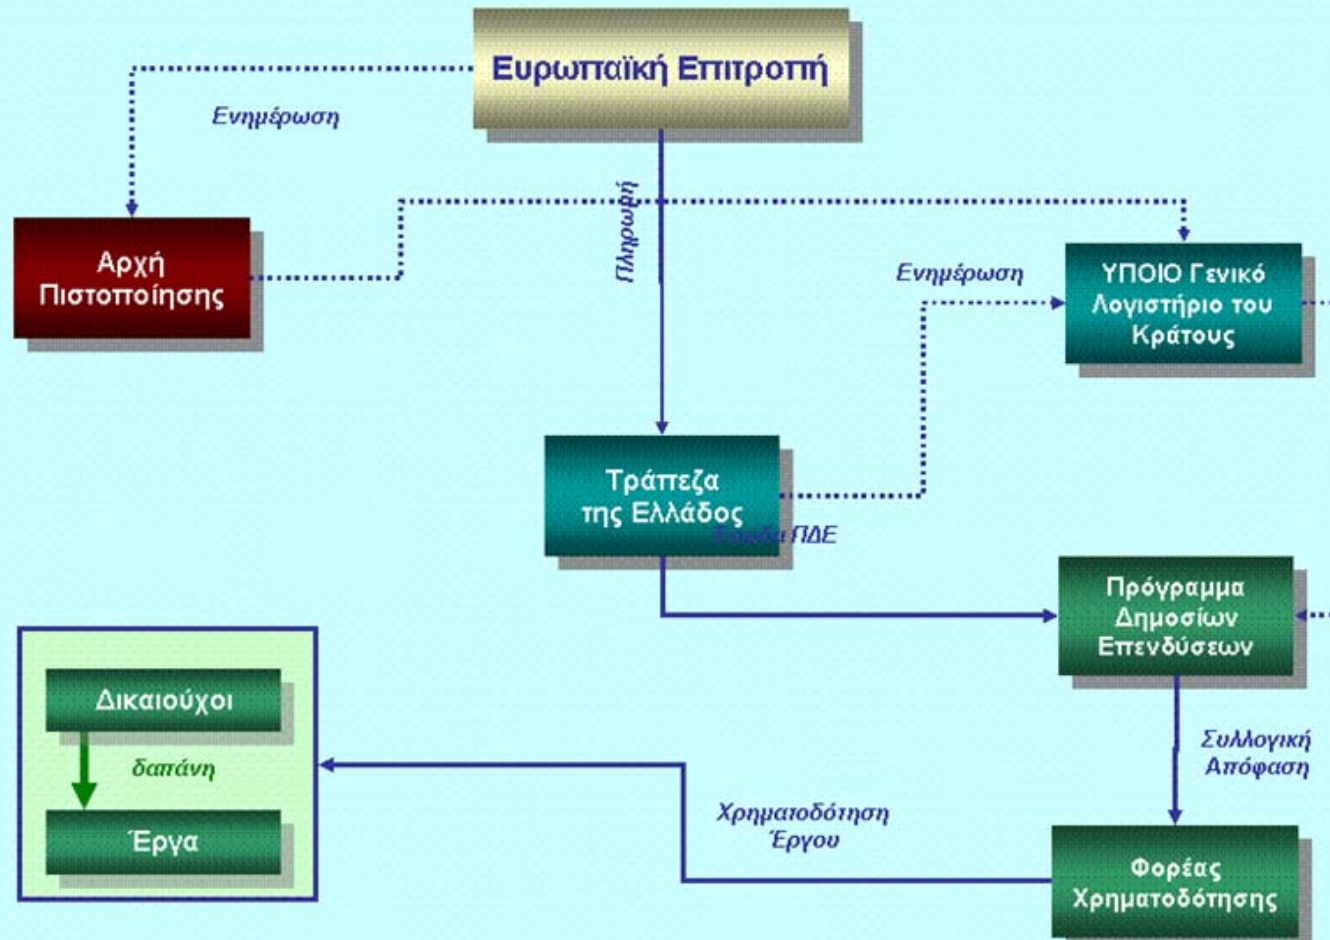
Ευρωπαϊκή Επιτροπή

Ενημέρωση

Αρχή Πιστοποίησης

Πληρωμή

Ενημέρωση

ΥΠΟΙΟ Γενικό Λογιστήριο του Κράτους

Τράπεζα της Ελλάδος

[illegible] ΠΔΕ

Πρόγραμμα Δημοσίων Επενδύσεων

Δικαιούχοι

δαπάνη

Έργα

Συλλογική Απόφαση

Χρηματοδότηση Έργου

Φορέας Χρηματοδότησης